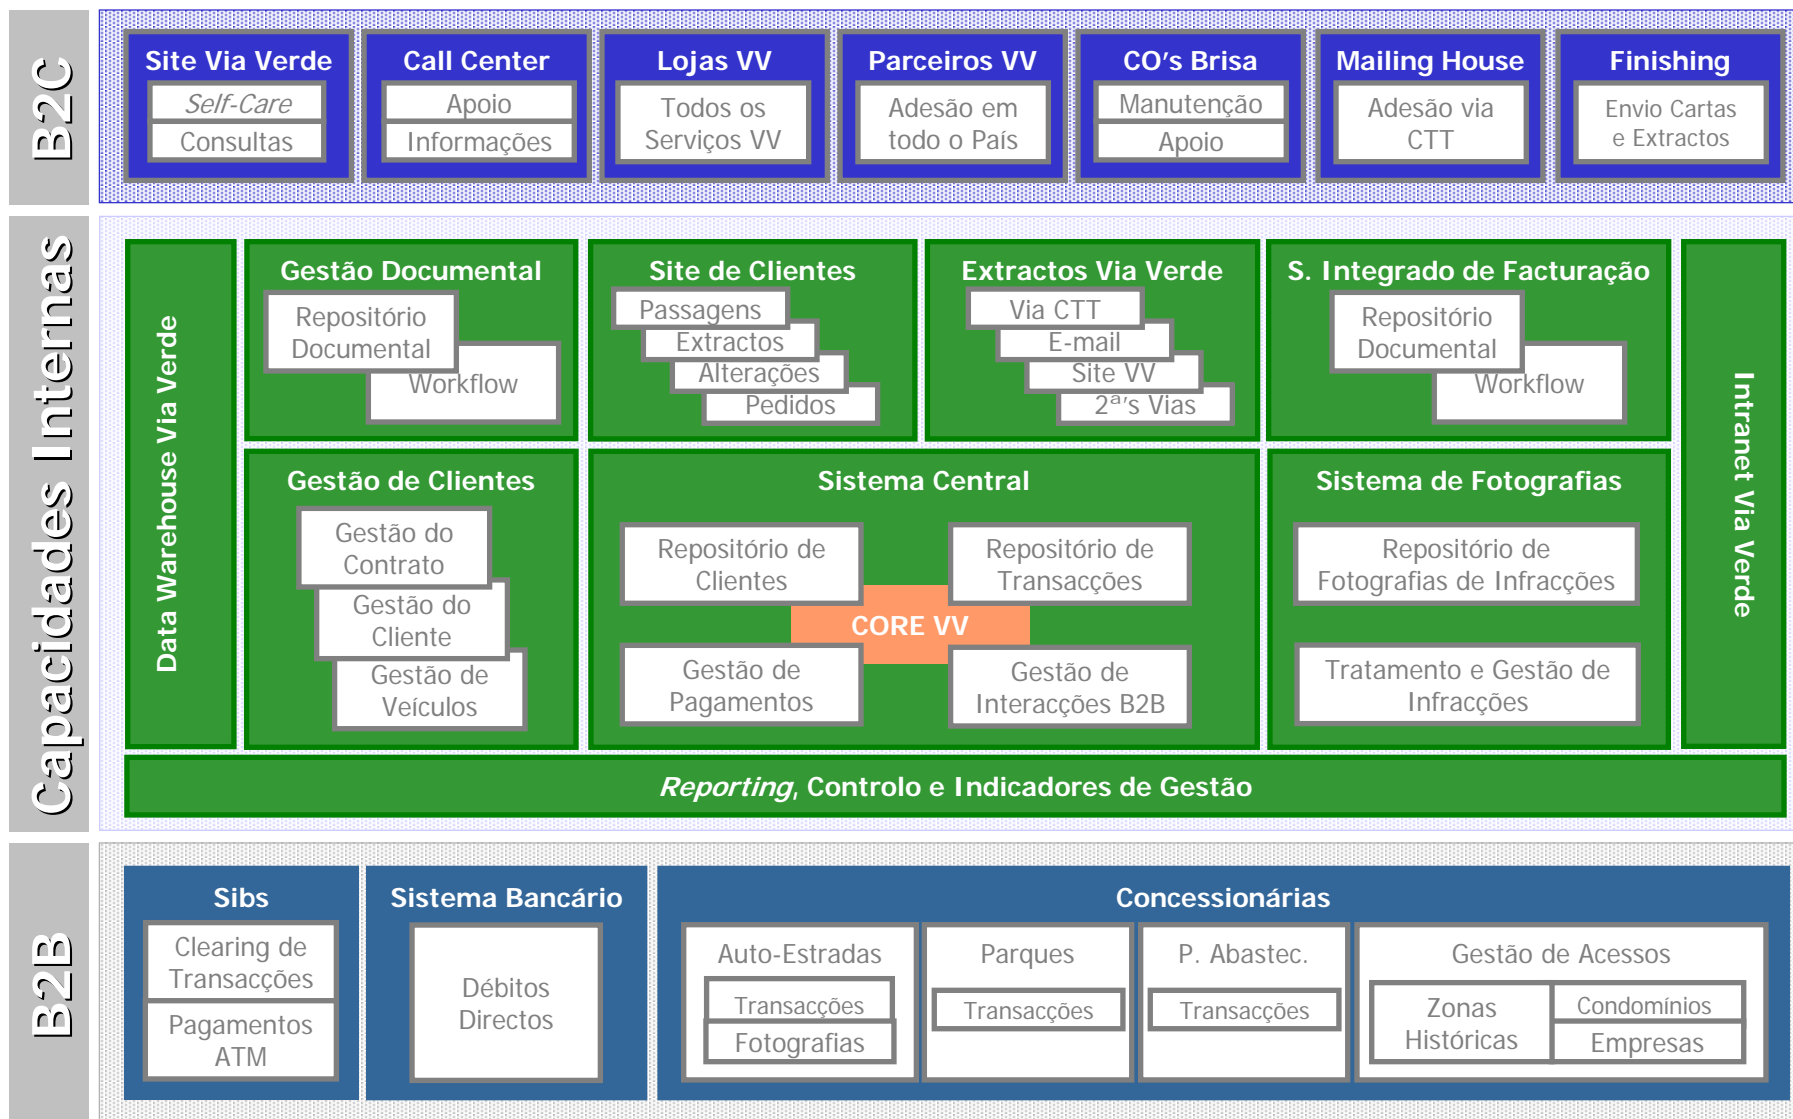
B2C

Site Via Verde
Self-Care
Consultas

Call Center
Apoio
Informações

Lojas VV
Todos os Serviços VV

Parceiros VV
Adesão em todo o País

CO's Brisa
Manutenção
Apoio

Mailing House
Adesão via CTT

Finishing
Envio Cartas e Extractos

Capacidades Internas

Data Warehouse Via Verde

Gestão Documental
Repositório Documental
Workflow

Site de Clientes
Passagens
Extractos
Alterações
Pedidos

Extractos Via Verde
Via CTT
E-mail
Site VV
2ª's Vias

S. Integrado de Facturação
Repositório Documental
Workflow

Intranet Via Verde

Gestão de Clientes
Gestão do Contrato
Gestão do Cliente
Gestão de Veículos

Sistema Central
Repositório de Clientes
Repositório de Transacções
CORE VV
Gestão de Pagamentos
Gestão de Interacções B2B

Sistema de Fotografias
Repositório de Fotografias de Infracções
Tratamento e Gestão de Infracções

Reporting, Controlo e Indicadores de Gestão

B2B

Sibs
Clearing de Transacções
Pagamentos ATM

Sistema Bancário
Débitos Directos

Concessionárias
Auto-Estradas
Transacções
Fotografias
Parques
Transacções
P. Abastec.
Transacções
Gestão de Acessos
Zonas Históricas
Condomínios
Empresas